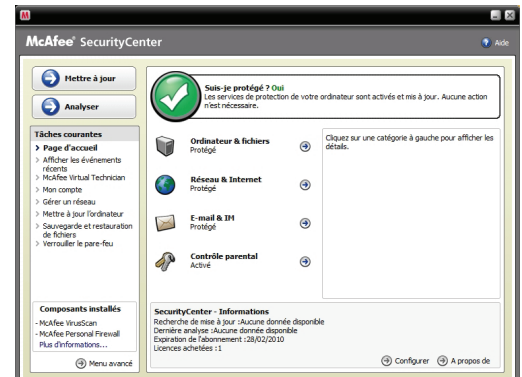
McAfee® SecurityCenter

Aide

Mettre à jour

Analyser

Suis-je protégé ? Oui
Les services de protection de votre ordinateur sont activés et mis à jour. Aucune action n'est nécessaire.

Tâches courantes
> Page d'accueil
> Afficher les événements récents
> McAfee Virtual Technician
> Mon compte
> Gérer un réseau
> Mettre à jour l'ordinateur
> Sauvegarde et restauration de fichiers
> Verrouiller le pare-feu

Ordinateur & fichiers
Protégé

Réseau & Internet
Protégé

E-mail & IM
Protégé

Contrôle parental
Activé

Cliquez sur une catégorie à gauche pour afficher les détails.

Composants installés
- McAfee VirusScan
- McAfee Personal Firewall
Plus d'informations...

Menu avancé

SecurityCenter - Informations
Recherche de mise à jour : Aucune donnée disponible
Dernière analyse : Aucune donnée disponible
Expiration de l'abonnement : 28/02/2010
Licences achetées : 1

Configurer

A propos de